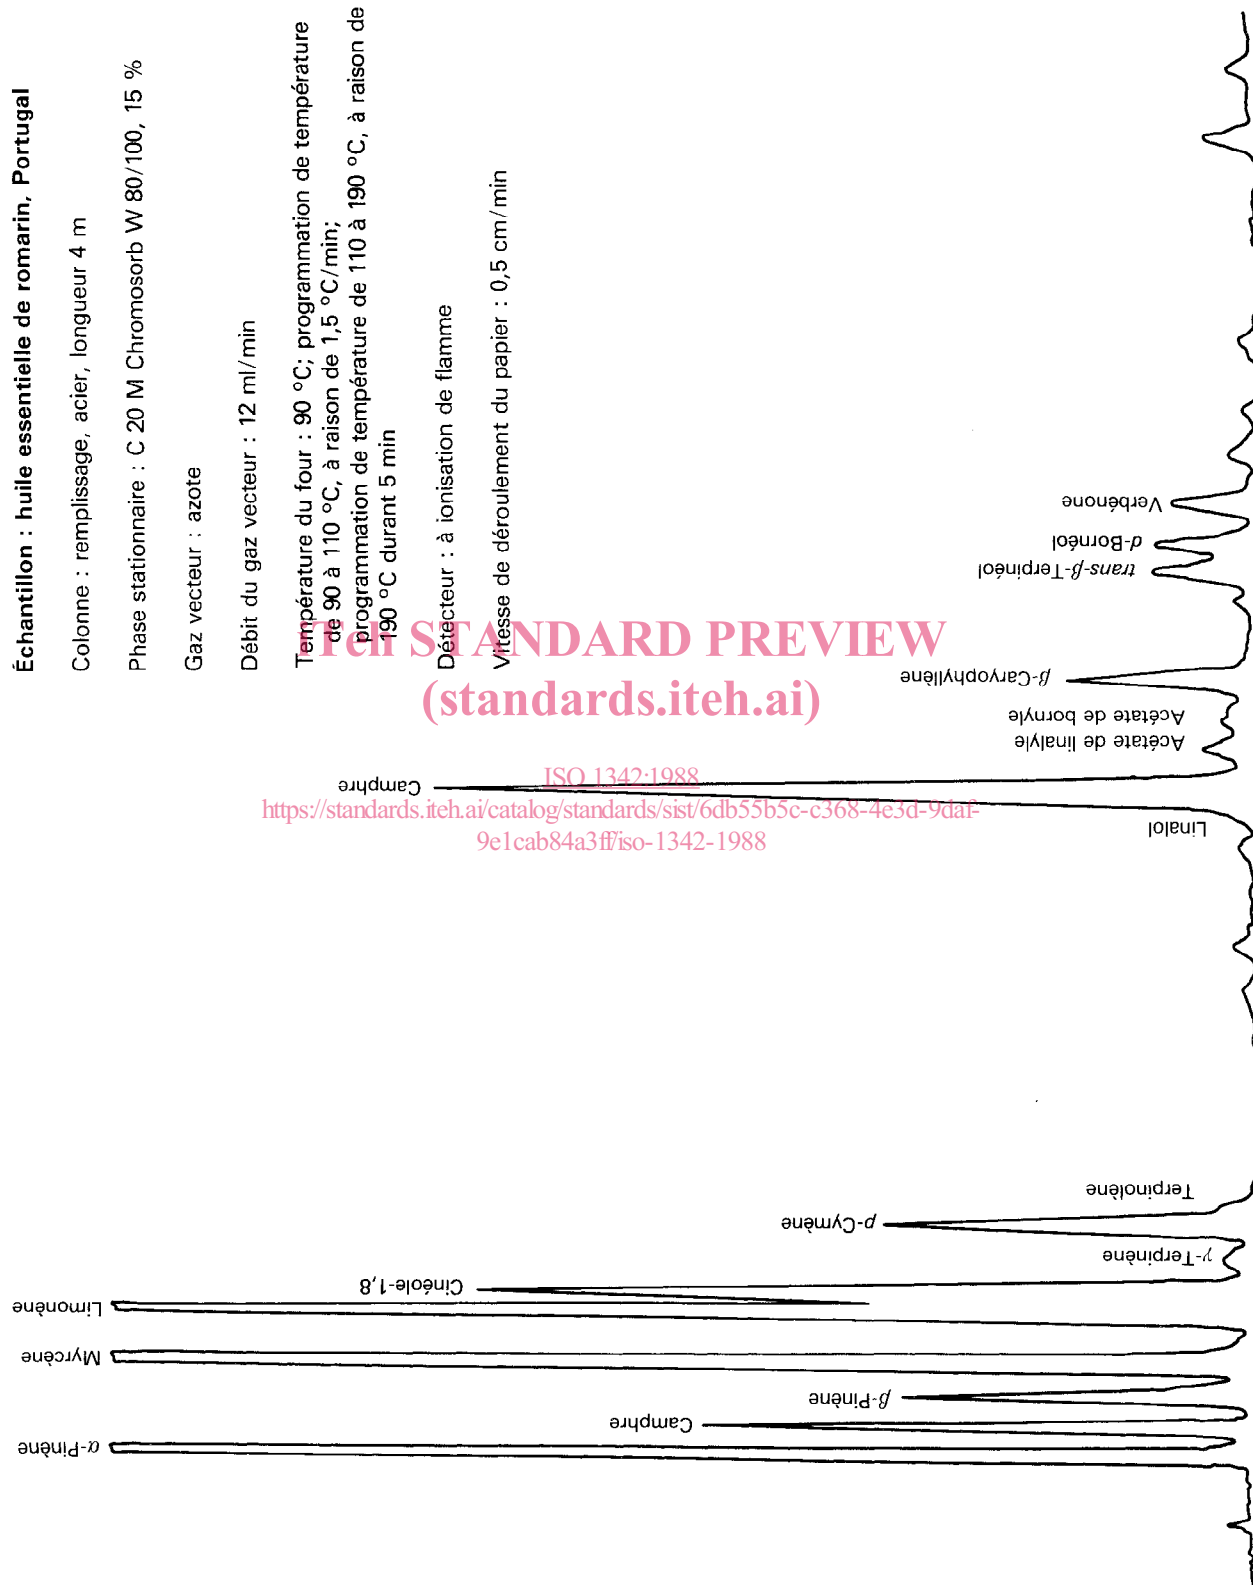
Échantillon : huile essentielle de romarin, Portugal

Colonne : remplissage, acier, longueur 4 m

Phase stationnaire : C 20 M Chromosorb W 80/100, 15 %

Gaz vecteur : azote

Débit du gaz vecteur : 12 ml/min

Température du four : 90 °C; programmation de température de 90 à 110 °C, à raison de 1,5 °C/min; programmation de température de 110 à 190 °C, à raison de 190 °C durant 5 min

Détecteur : à ionisation de flamme

Vitesse de déroulement du papier : 0,5 cm/min

iTeh STANDARD PREVIEW
(standards.iteh.ai)

ISO 1342:1988
https://standards.iteh.ai/catalog/standards/sist/6db55b5c-c368-4e3d-9daf-9e1cab84a3ff/iso-1342-1988

Verbénone
d-Bornéol
trans-β-Terpinéol
β-Caryophyllène
Acétate de bornyle
Acétate de linalyle
Camphre
Linalol
Terpinolène
p-Cymène
γ-Terpinène
Cinéole-1,8
Limonène
Myrcène
β-Pinène
Camphre
α-Pinène